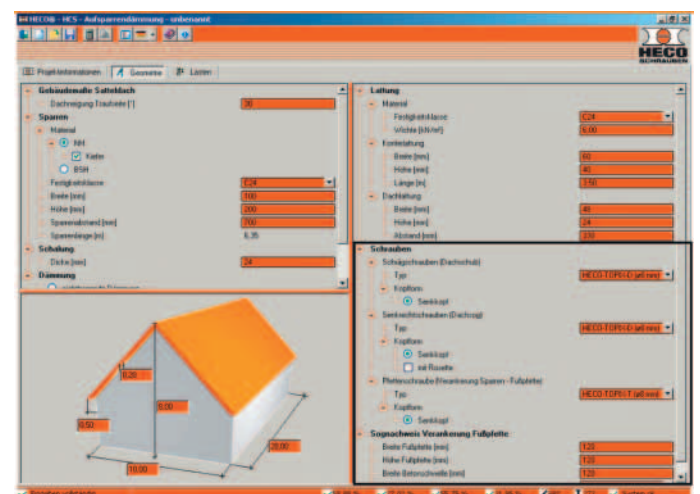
HECOB - HCS - Aufsparrendämmung - unbenannt

HECO SCHRAUBEN

Projektinformationen | Geometrie | Lasten

Gebäudemaße Satteldach
Dachneigung Traufseite [°] 30
Sparren
Material
NH
Kiefer
BSH
Festigkeitsklasse C24
Breite [mm] 100
Höhe [mm] 200
Sparrenabstand [mm] 700
Sparrenlänge [m] 6,35
Schalung
Dicke [mm] 24
Dämmung

Lattung
Material
Festigkeitsklasse C24
Wichte [kN/m³] 6,00
Konterlattung
Breite [mm] 60
Höhe [mm] 40
Länge [m] 1,50
Dachlattung
Breite [mm] 48
Höhe [mm] 24
Abstand [mm] 330
Schrauben
Schrägschrauben (Dachschub)
Typ HECO-TOPIX-CC (ø8 mm)
Kopfform
Senkkopf
Senkrechtschrauben (Dachsog)
Typ HECO-TOPIX-CC (ø8 mm)
Kopfform
Senkkopf
mit Rosette
Pfettenschraube (Verankerung Sparren - Fußpfette)
Typ HECO-TOPIX-T (ø8 mm)
Kopfform
Senkkopf
Sognachweis Verankerung Fußpfette
Breite Fußpfette [mm] 120
Höhe Fußpfette [mm] 120
Breite Betonschwelle [mm] 120

0,20
6,00
0,50
10,00
20,00

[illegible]